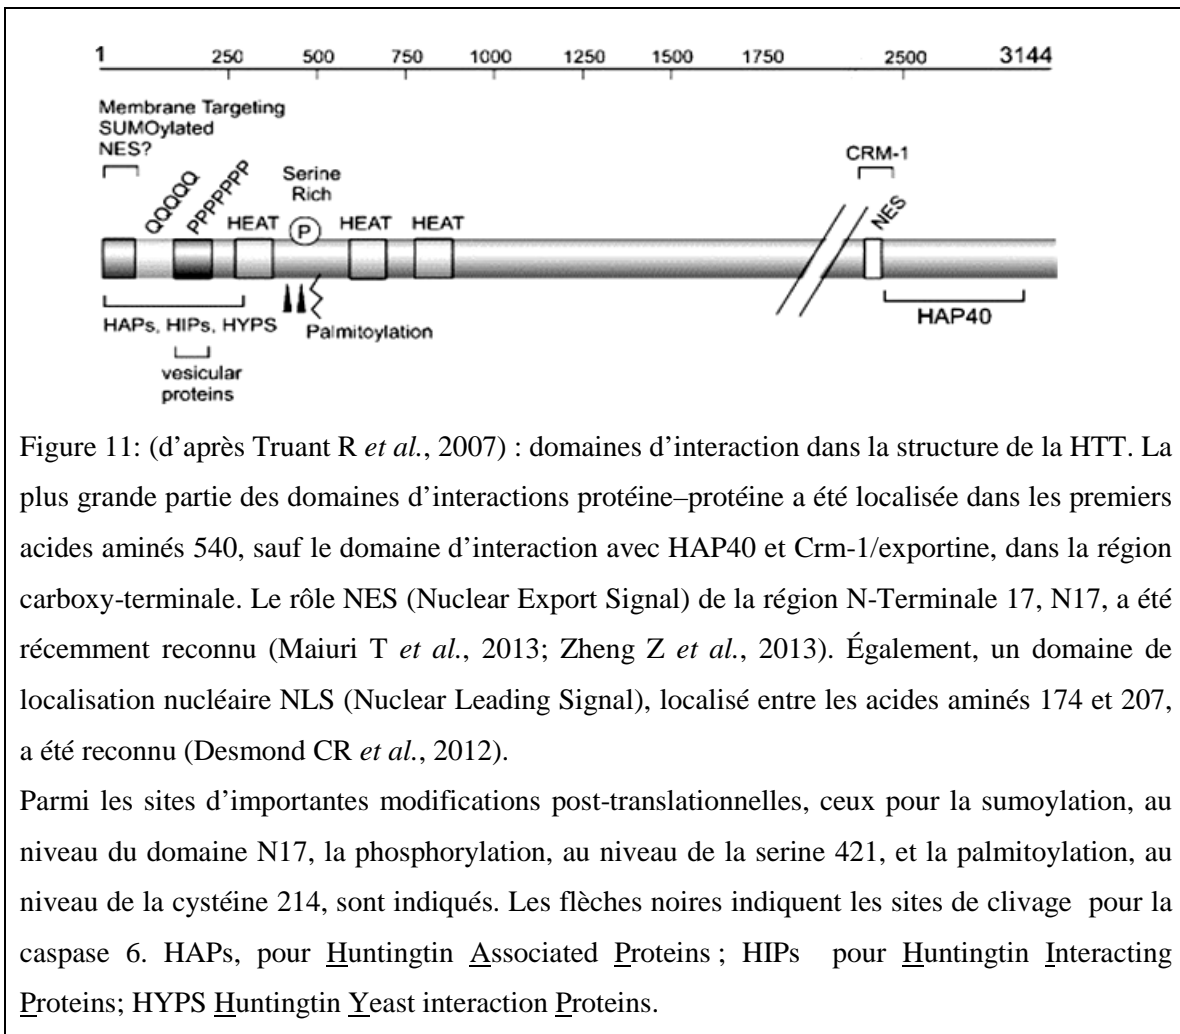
1 250 500 750 1000 1250 1500 1750 2500 3144

Membrane Targeting
SUMOylated
NES?

QQQQQ PPPPPPP HEAT Serine Rich P HEAT HEAT

CRM-1
NES

HAPs, HIPs, HYPS
vesicular proteins
Palmitoylation
HAP40

Figure 11: (d'après Truant R *et al.*, 2007) : domaines d'interaction dans la structure de la HTT. La plus grande partie des domaines d'interactions protéine–protéine a été localisée dans les premiers acides aminés 540, sauf le domaine d'interaction avec HAP40 et Crm-1/exportine, dans la région carboxy-terminale. Le rôle NES (Nuclear Export Signal) de la région N-Terminale 17, N17, a été récemment reconnu (Maiuri T *et al.*, 2013; Zheng Z *et al.*, 2013). Également, un domaine de localisation nucléaire NLS (Nuclear Leading Signal), localisé entre les acides aminés 174 et 207, a été reconnu (Desmond CR *et al.*, 2012).

Parmi les sites d'importantes modifications post-translationnelles, ceux pour la sumoylation, au niveau du domaine N17, la phosphorylation, au niveau de la serine 421, et la palmitoylation, au niveau de la cystéine 214, sont indiqués. Les flèches noires indiquent les sites de clivage pour la caspase 6. HAPs, pour Huntingtin Associated Proteins ; HIPs pour Huntingtin Interacting Proteins; HYPS Huntingtin Yeast interaction Proteins.